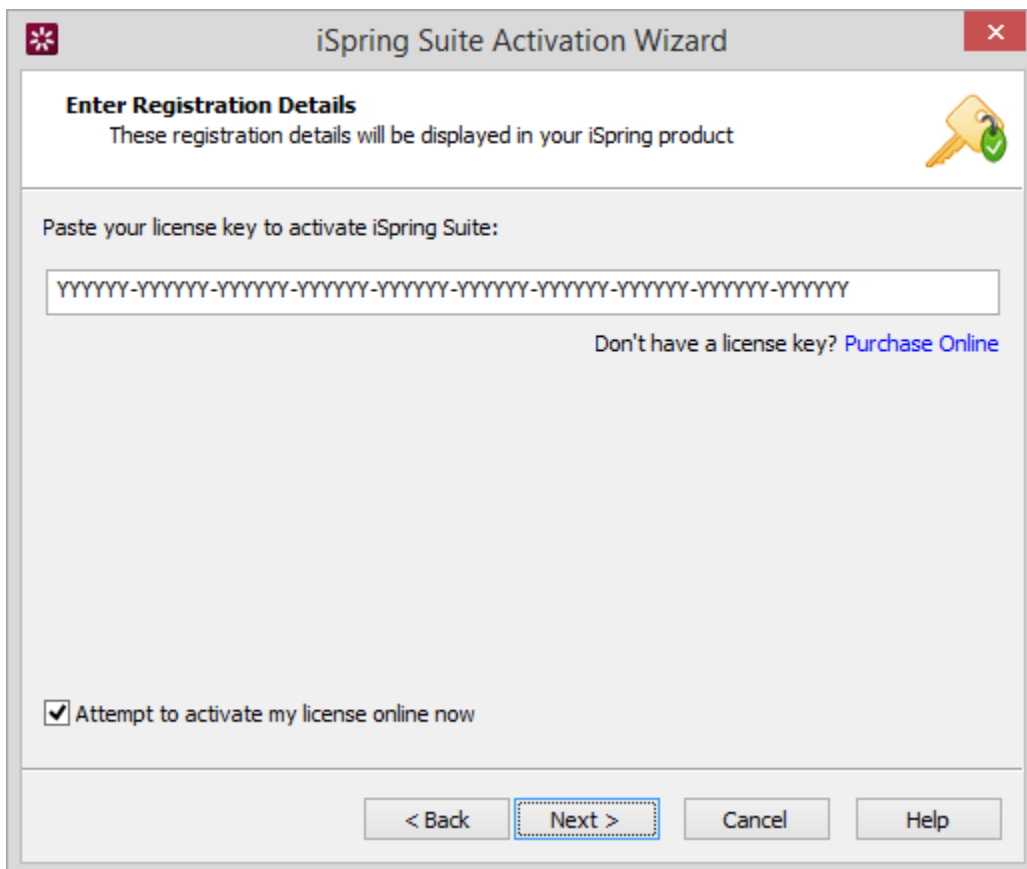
iSpring Suite Activation Wizard

Enter Registration Details
These registration details will be displayed in your iSpring product

Paste your license key to activate iSpring Suite:

YYYYYY-YYYYYY-YYYYYY-YYYYYY-YYYYYY-YYYYYY-YYYYYY-YYYYYY-YYYYYY-YYYYYY

Don't have a license key? Purchase Online

Attempt to activate my license online now

< Back | Next > | Cancel | Help